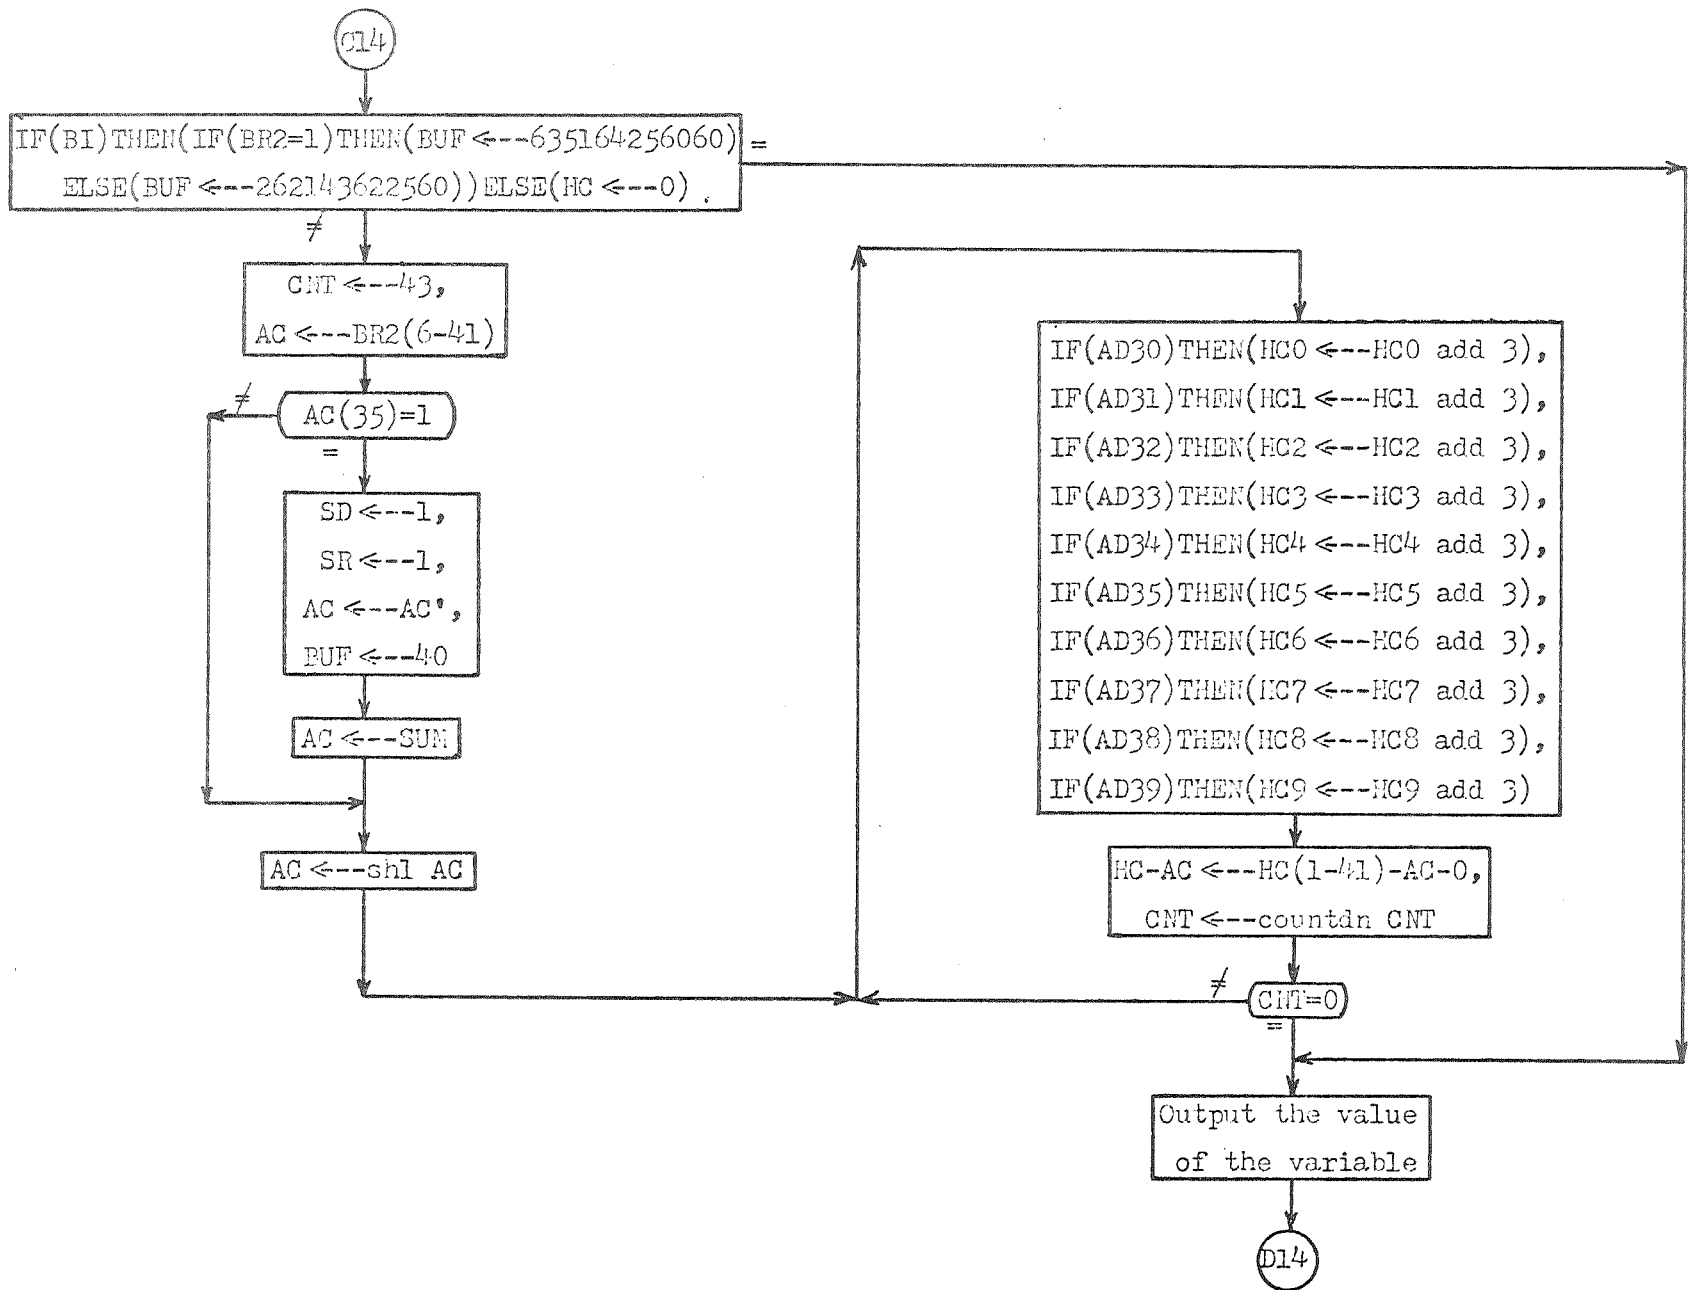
C14

IF(BI)THEN(IF(BR2=1)THEN(BUF<---635164256060) ELSE(BUF<---262143622560))ELSE(HC<---0) .

=

≠

CNT<---43,
AC<---BR2(6-41)

≠

AC(35)=1

=

SD<---1,
SR<---1,
AC<---AC',
BUF<---40

AC<---SUM

AC<---shl AC

IF(AD30)THEN(HC0<---HC0 add 3),
IF(AD31)THEN(HC1<---HC1 add 3),
IF(AD32)THEN(HC2<---HC2 add 3),
IF(AD33)THEN(HC3<---HC3 add 3),
IF(AD34)THEN(HC4<---HC4 add 3),
IF(AD35)THEN(HC5<---HC5 add 3),
IF(AD36)THEN(HC6<---HC6 add 3),
IF(AD37)THEN(HC7<---HC7 add 3),
IF(AD38)THEN(HC8<---HC8 add 3),
IF(AD39)THEN(HC9<---HC9 add 3)

HC-AC<---HC(1-41)-AC-0,
CNT<---countdn CNT

≠

CNT=0

=

Output the value of the variable

D14